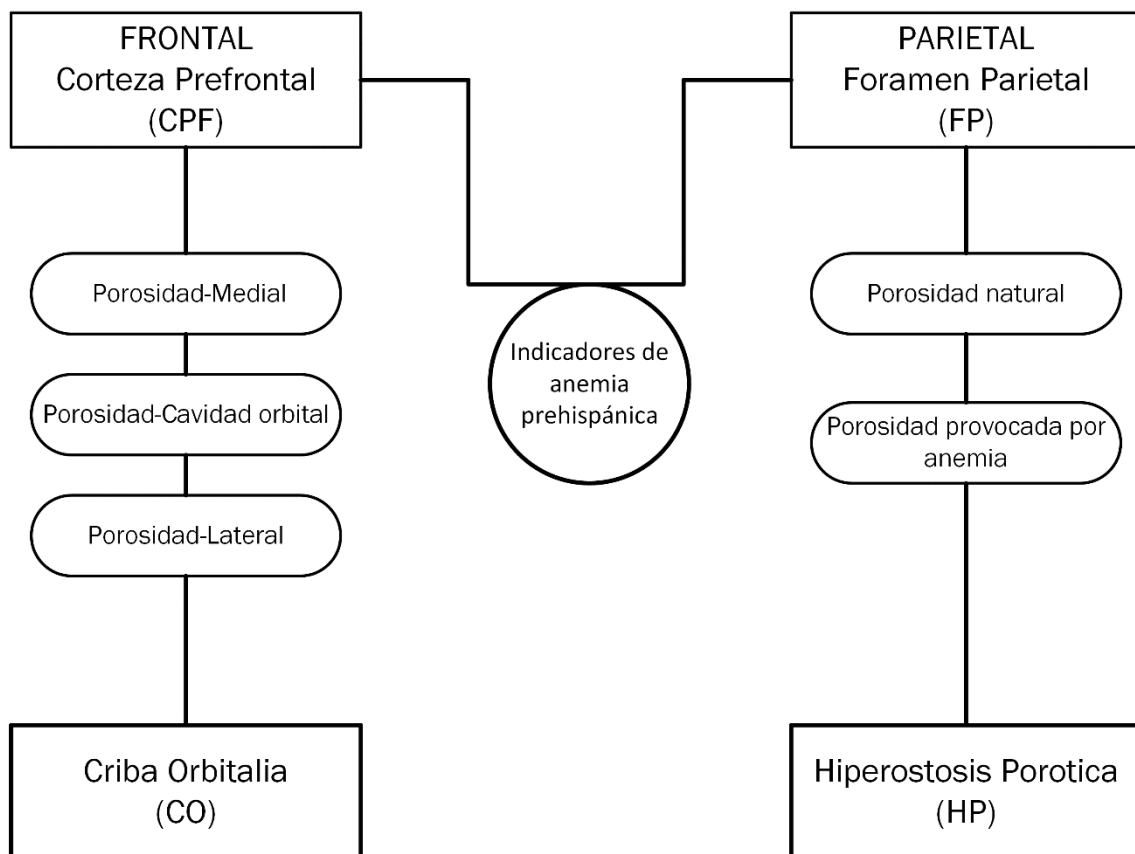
FRONTAL
Corteza Prefrontal
(CPF)

PARIETAL
Foramen Parietal
(FP)

Porosidad-Medial

Porosidad-Cavidad orbital

Porosidad-Lateral

Indicadores de anemia prehispánica

Porosidad natural

Porosidad provocada por anemia

Criba Orbitalia
(CO)

Hiperostosis Porotica
(HP)